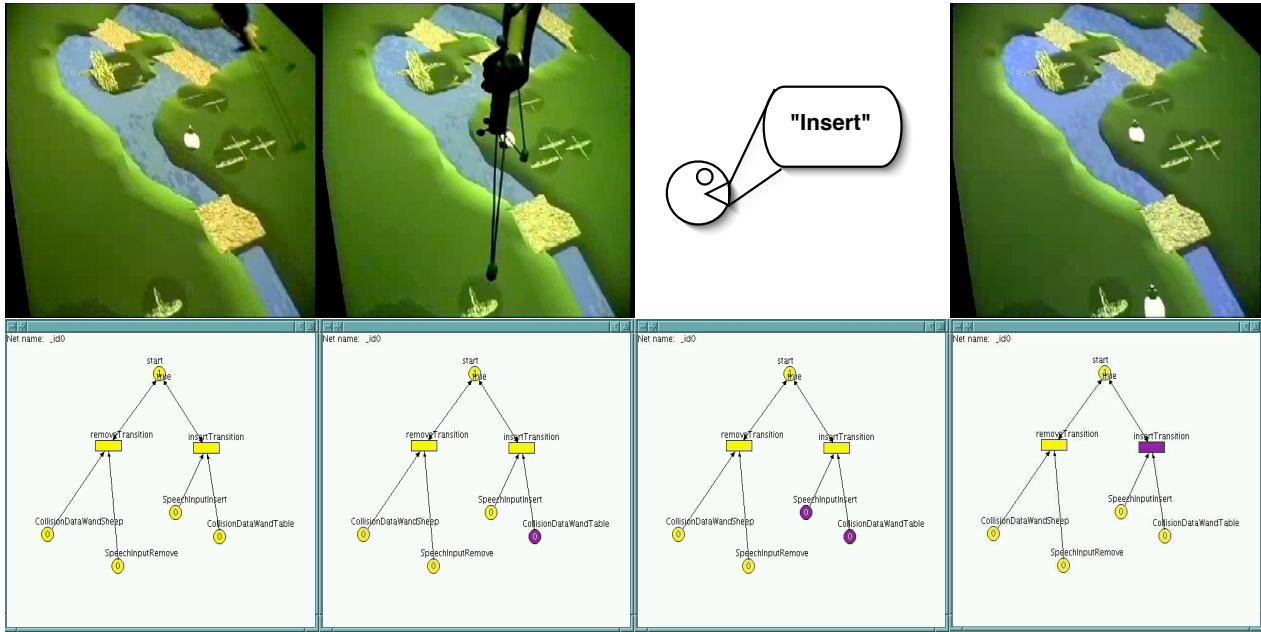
"Insert"

Net name: _id0

start
true

removeTransition
insertTransition

SpeechInputInsert
CollisionDataWandSheep
CollisionDataWandTable
SpeechInputRemove

0 0 0 0 0

Net name: _id0

start
true

removeTransition
insertTransition

SpeechInputInsert
CollisionDataWandSheep
CollisionDataWandTable
SpeechInputRemove

0 0 0 0 0

Net name: _id0

start
true

removeTransition
insertTransition

SpeechInputInsert
CollisionDataWandSheep
CollisionDataWandTable
SpeechInputRemove

0 0 0 0 0

Net name: _id0

start
true

removeTransition
insertTransition

SpeechInputInsert
CollisionDataWandSheep
CollisionDataWandTable
SpeechInputRemove

0 0 0 0 0